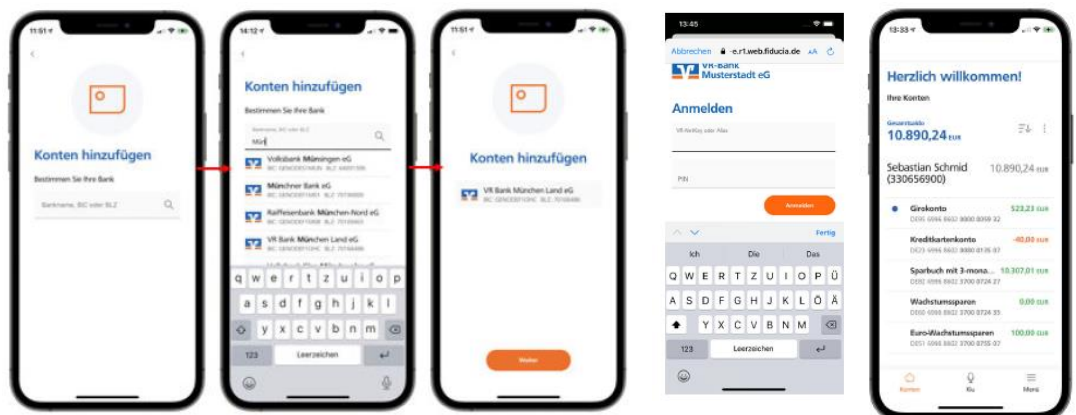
11:51

Konten hinzufügen

Bestimmen Sie Ihre Bank

Bankname, BIC oder BLZ

14:12

Konten hinzufügen

Bestimmen Sie Ihre Bank

Bankname, BIC oder BLZ

Mün

Volksbank Münsingen eG

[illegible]

Münchner Bank eG

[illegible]

Raiffeisenbank München-Nord eG

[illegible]

VR Bank München Land eG

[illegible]

q w e r t z u i o p ü

a s d f g h j k l ö ä

y x c v b n m

123 Leerzeichen

11:51

Konten hinzufügen

VR Bank München Land eG

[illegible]

Weiter

13:45

Abbrechen e.r1.web.fiducia.de AA

VR-Bank Musterstadt eG

Anmelden

VR-NetKey oder Alias

PIN

Anmelden

Fertig

Ich Die Das

Q W E R T Z U I O P Ü

A S D F G H J K L Ö Ä

Y X C V B N M

123 Leerzeichen

13:33

Herzlich willkommen!

Ihre Konten

Gesamtsaldo

10.890,24 EUR

Sebastian Schmid (330656900)

10.890,24 EUR

Girokonto

523,23 EUR

DE95 0996 6602 0000 8059 32

Kreditkartenkonto

-40,00 EUR

DE23 0996 6602 0000 8135 07

Sparbuch mit 3-mona...

10.307,01 EUR

DE92 0996 6602 3700 0724 27

Wachstumssparen

0,00 EUR

DE50 0996 6602 3700 0724 35

Euro-Wachstumssparen

100,00 EUR

DE51 0996 6602 3700 0755 07

Konten Ku Menü